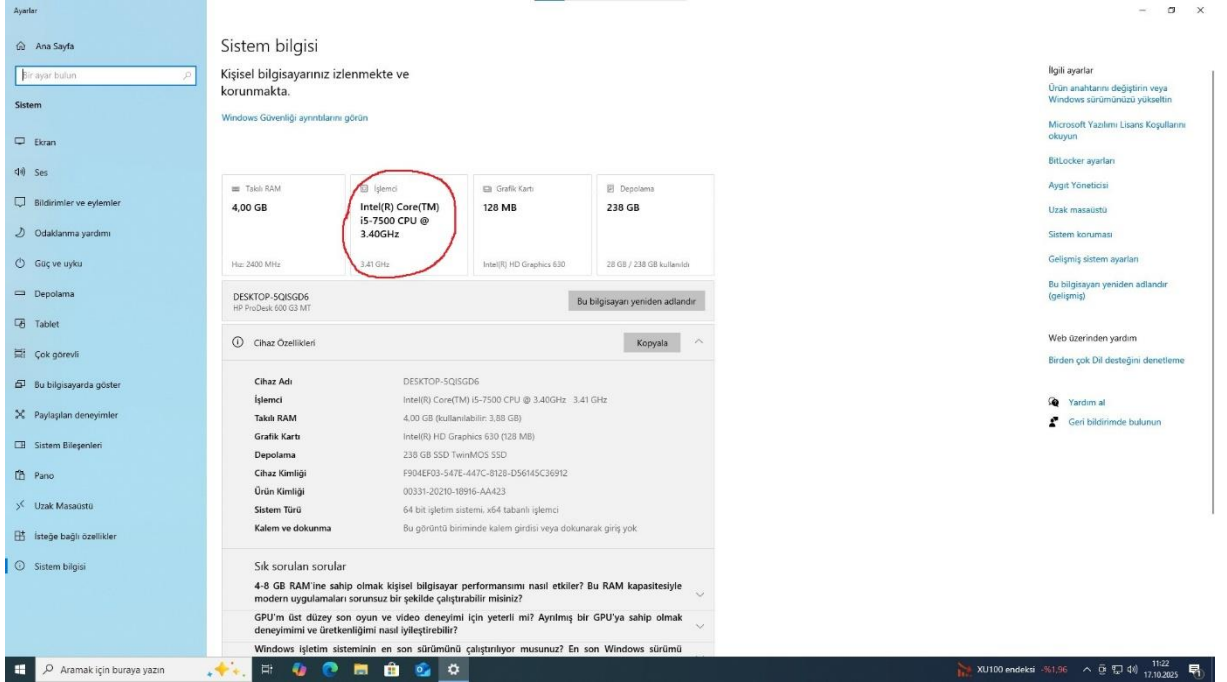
Ayarlar

Ana Sayfa

Bir ayar bulun

Sistem

Ekran

Ses

Bildirimler ve eylemler

Odaklanma yardımı

Güç ve uyku

Depolama

Tablet

Çok görevli

Bu bilgisayarda göster

Paylaşılan deneyimler

Sistem Bileşenleri

Pano

Uzak Masaüstü

İsteğe bağlı özellikler

Sistem bilgisi

Sistem bilgisi

Kişisel bilgisayarınız izlenmekte ve korunmakta.

Windows Güvenliği ayrıntılarını görün

| Takılı RAM | İşlemci | Grafik Kartı | Depolama |
|---|---|---|---|
| 4,00 GB | Intel(R) Core(TM) i5-7500 CPU @ 3.40GHz | 128 MB | 238 GB |
| Hız: 2400 MHz | 3.41 GHz | Intel(R) HD Graphics 630 | 28 GB / 238 GB kullanıldı |

DESKTOP-5QISGD6
HP ProDesk 600 G3 MT

Bu bilgisayarı yeniden adlandır

Cihaz Özellikleri

Kopyala

| | |
|---|---|
| Cihaz Adı | DESKTOP-5QISGD6 |
| İşlemci | Intel(R) Core(TM) i5-7500 CPU @ 3.40GHz 3.41 GHz |
| Takılı RAM | 4,00 GB (kullanılabilir: 3,88 GB) |
| Grafik Kartı | Intel(R) HD Graphics 630 (128 MB) |
| Depolama | 238 GB SSD TwinMOS SSD |
| Cihaz Kimliği | F904EF03-547E-447C-8128-D56145C36912 |
| Ürün Kimliği | 00331-20210-18916-AA423 |
| Sistem Türü | 64 bit işletim sistemi, x64 tabanlı işlemci |
| Kalem ve dokunma | Bu görüntü biriminde kalem girdisi veya dokunarak giriş yok |

Sık sorulan sorular

4-8 GB RAM'ine sahip olmak kişisel bilgisayar performansımı nasıl etkiler? Bu RAM kapasitesiyle modern uygulamaları sorunsuz bir şekilde çalıştırabilir misiniz?

GPU'm üst düzey son oyun ve video deneyimi için yeterli mi? Ayrılmış bir GPU'ya sahip olmak deneyimimi ve üretkenliğimi nasıl iyileştirebilir?

Windows işletim sisteminin en son sürümünü çalıştırıyor musunuz? En son Windows sürümü

İlgili ayarlar

Ürün anahtarını değiştirin veya Windows sürümünüzü yükseltin

Microsoft Yazılımı Lisans Koşullarını okuyun

BitLocker ayarları

Aygıt Yöneticisi

Uzak masaüstü

Sistem koruması

Gelişmiş sistem ayarları

Bu bilgisayarı yeniden adlandır (gelişmiş)

Web üzerinden yardım

Birden çok Dil desteğini denetleme

Yardım al

Geri bildirimde bulunun

Aramak için buraya yazın

XU100 endeksi -%1,96

11:22
17.10.2025